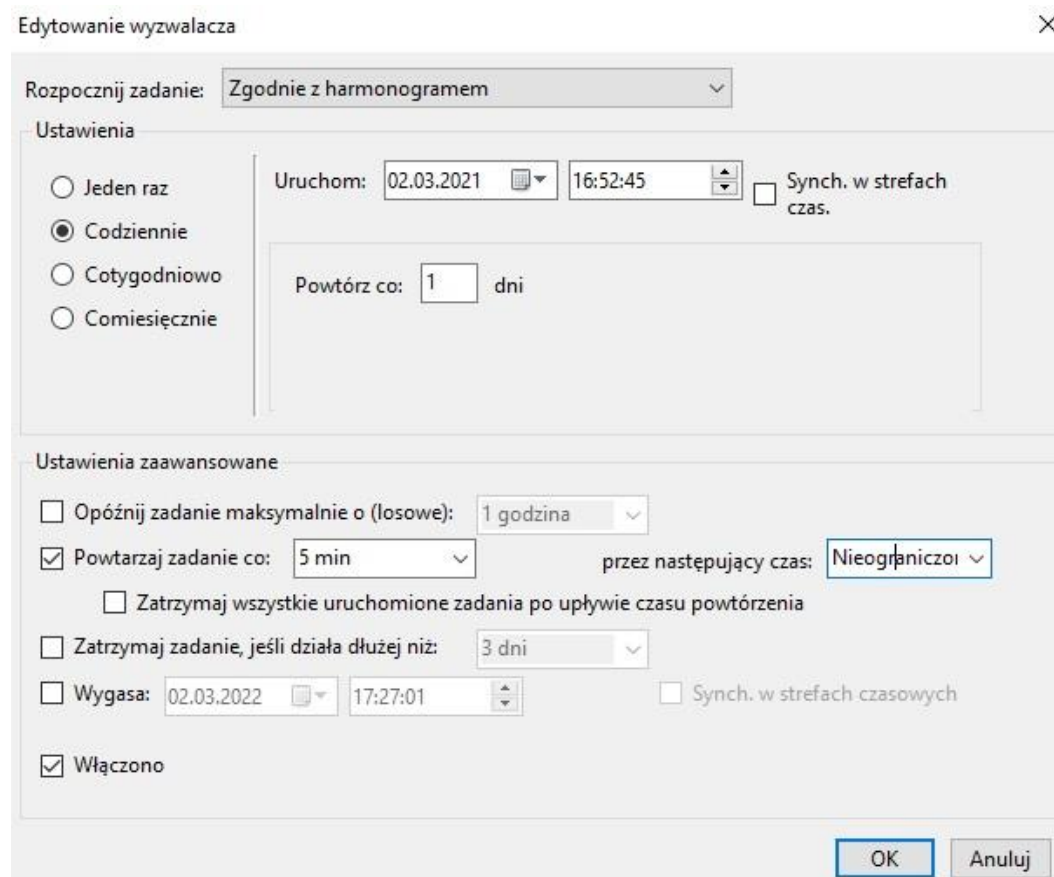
Edytowanie wyzwalacza

×

Rozpocznij zadanie: Zgodnie z harmonogramem

Ustawienia

Jeden raz

Codziennie

Cotygodniowo

Comiesięcznie

Uruchom: 02.03.2021 16:52:45 Synch. w strefach czas.

Powtórz co: 1 dni

Ustawienia zaawansowane

Opóźnij zadanie maksymalnie o (losowe): 1 godzina

Powtarzaj zadanie co: 5 min przez następujący czas: Nieograniczo

Zatrzymaj wszystkie uruchomione zadania po upływie czasu powtórzenia

Zatrzymaj zadanie, jeśli działa dłużej niż: 3 dni

Wygasa: 02.03.2022 17:27:01 Synch. w strefach czasowych

Włączono

OK Anuluj